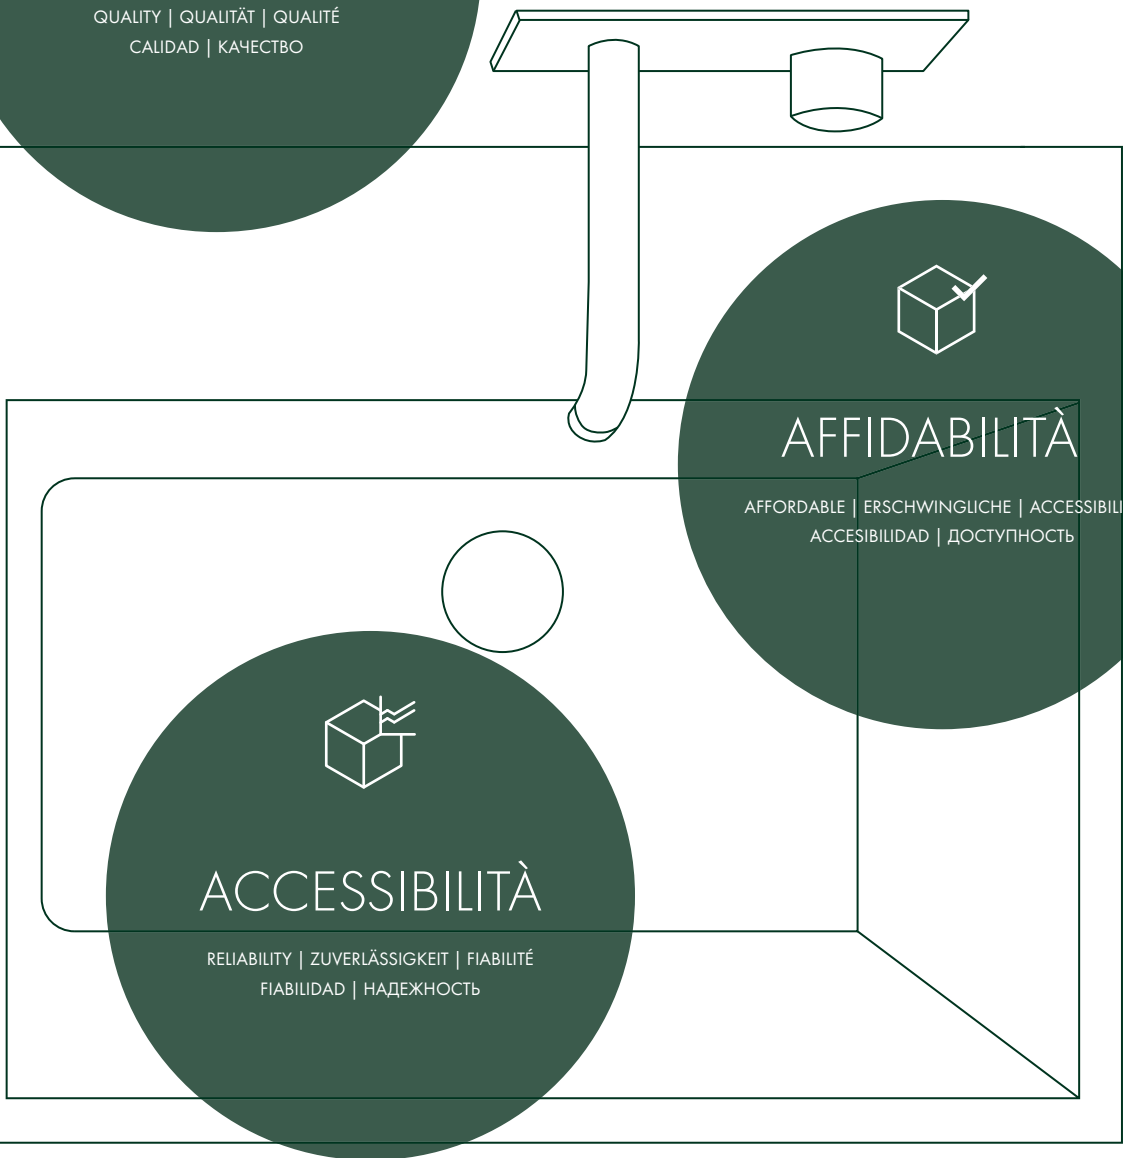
QUALITY | QUALITÄT | QUALITÉ
CALIDAD | КАЧЕСТВО

AFFIDABILITÀ

AFFORDABLE | ERSCHWINGLICHE | ACCESSIBILI
ACCESIBILIDAD | ДОСТУПНОСТЬ

ACCESSIBILITÀ

RELIABILITY | ZUVERLÄSSIGKEIT | FIABILITÉ
FIABILIDAD | НАДЕЖНОСТЬ